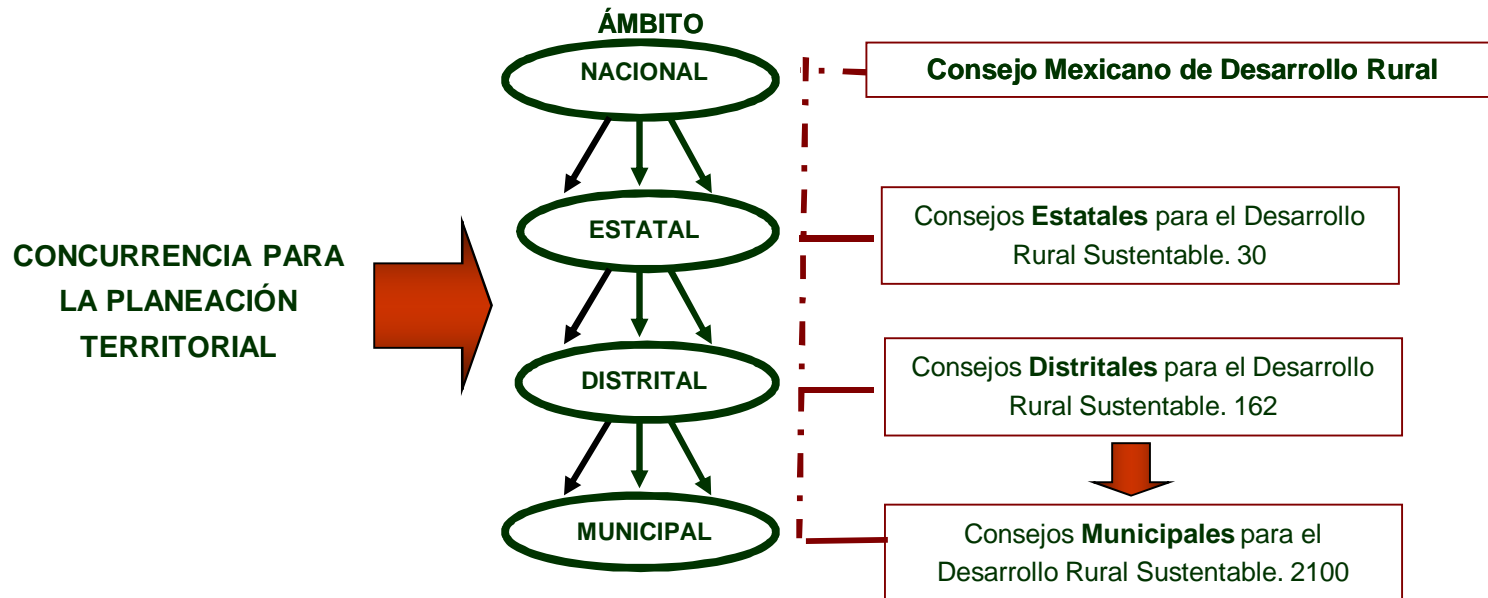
CONCURRENCIA PARA LA PLANEACIÓN TERRITORIAL

ÁMBITO

NACIONAL

ESTATAL

DISTRITAL

MUNICIPAL

Consejo Mexicano de Desarrollo Rural

Consejos Estatales para el Desarrollo Rural Sustentable. 30

Consejos Distritales para el Desarrollo Rural Sustentable. 162

Consejos Municipales para el Desarrollo Rural Sustentable. 2100